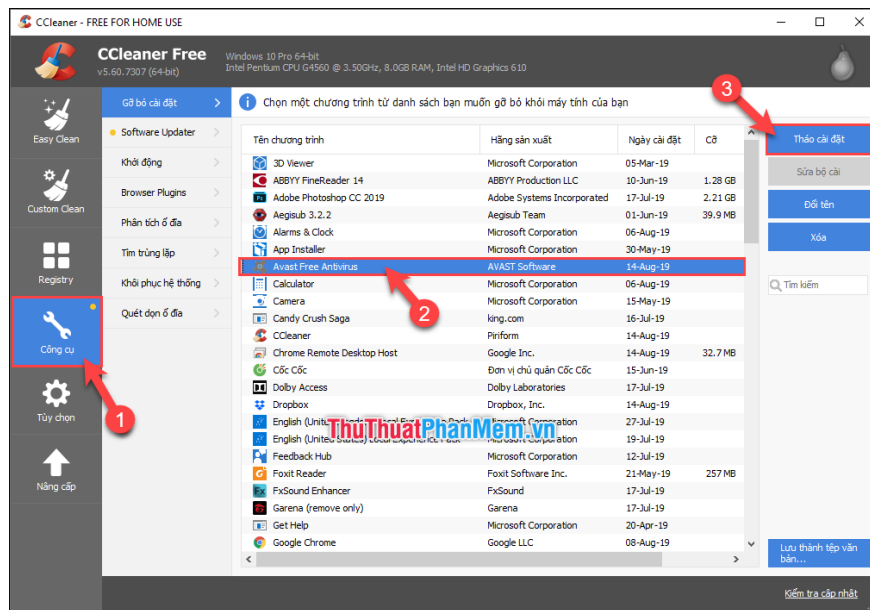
CCleaner - FREE FOR HOME USE

CCleaner Free
v5.60.7307 (64-bit)
Windows 10 Pro 64-bit
Intel Pentium CPU G4560 @ 3.50GHz, 8.0GB RAM, Intel HD Graphics 610

Easy Clean
Custom Clean
Registry
Công cụ
Tùy chọn
Nâng cấp

Gỡ bỏ cài đặt
Software Updater
Khởi động
Browser Plugins
Phân tích ổ đĩa
Tìm trùng lặp
Khôi phục hệ thống
Quét dọn ổ đĩa

Chọn một chương trình từ danh sách bạn muốn gỡ bỏ khỏi máy tính của bạn

| Tên chương trình | Hãng sản xuất | Ngày cài đặt | Cỡ |
|---|---|---|---|
| 3D Viewer | Microsoft Corporation | 05-Mar-19 | |
| ABBYY FineReader 14 | ABBYY Production LLC | 10-Jun-19 | 1.28 GB |
| Adobe Photoshop CC 2019 | Adobe Systems Incorporated | 17-Jul-19 | 2.21 GB |
| Aegisub 3.2.2 | Aegisub Team | 01-Jun-19 | 39.9 MB |
| Alarms & Clock | Microsoft Corporation | 06-Aug-19 | |
| App Installer | Microsoft Corporation | 30-May-19 | |
| Avast Free Antivirus | AVAST Software | 14-Aug-19 | |
| Calculator | Microsoft Corporation | 06-Aug-19 | |
| Camera | Microsoft Corporation | 15-May-19 | |
| Candy Crush Saga | king.com | 16-Jul-19 | |
| CCleaner | Piriform | 14-Aug-19 | |
| Chrome Remote Desktop Host | Google Inc. | 14-Aug-19 | 32.7 MB |
| Cốc Cốc | Đơn vị chủ quản Cốc Cốc | 15-Jun-19 | |
| Dolby Access | Dolby Laboratories | 17-Jul-19 | |
| Dropbox | Dropbox, Inc. | 14-Aug-19 | |
| English (United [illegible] | Microsoft Corporation | 27-Jul-19 | |
| English (United States) Local Experience Pack | Microsoft Corporation | 19-Jul-19 | |
| Feedback Hub | Microsoft Corporation | 06-Aug-19 | |
| Foxit Reader | Foxit Software Inc. | 21-May-19 | 257 MB |
| FxSound Enhancer | FxSound | 17-Jul-19 | |
| Garena (remove only) | Garena | 17-Jul-19 | |
| Get Help | Microsoft Corporation | 20-Apr-19 | |
| Google Chrome | Google LLC | 08-Aug-19 | |

ThuThuatPhanMem.vn

Tháo cài đặt
Sửa bộ cài
Đổi tên
Xóa
Tìm kiếm
Lưu thành tệp văn bản...
Kiểm tra cập nhật

1
2
3